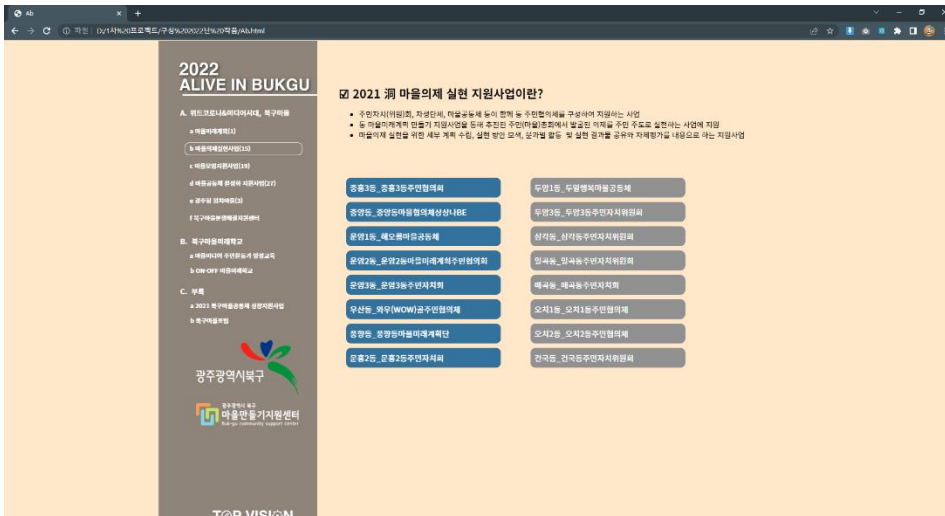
Ab
파일 | D:/1사업%20프로젝트/구성%202022년%20작품/Ab.html

2022
ALIVE IN BUKGU

A. 위드코로나&미디어시대, 북구마을
a 마을미래계획(1)
b 마을의제실현사업(15)
c 마을모임지원사업(19)
d 마을공동체 운영자 지원사업(27)
e 공무원 협력마을(3)
f 북구마을공동체지원센터

B. 북구마을미래학교
a 마을미디어 주민활동가 양성교육
b ON-OFF 마을미래학교

C. 부록
a 2021 북구마을공동체 공모지원사업
b 북구마을포럼

광주광역시북구

광주광역시 북구
마을만들기지원센터
Buk-gu community support center

TOP VISION

☑ 2021 洞 마을의제 실현 지원사업이란?

• 주민자치(위원)회, 자생단체, 마을공동체 등이 함께 동 주민협의체를 구성하여 지원하는 사업
• 동 마을미래계획 만들기 지원사업을 통해 추진된 주민(마을)총회에서 발굴된 의제를 주민 주도로 실현하는 사업에 지원
• 마을의제 실현을 위한 세부 계획 수립, 실현 방안 모색, 분과별 활동 및 실현 결과를 공유와 자체평가를 내용으로 하는 지원사업

중흥3동_중흥3동주민협의회
중앙동_중앙동마을의제상상나BE
운암1동_해오름마을공동체
운암2동_운암2동마을미래계획주민협의회
운암3동_운암3동주민자치회
우산동_와우(WOW)공주민협의체
풍향동_풍향동마을미래계획단
문흥2동_문흥2동주민자치회
두암1동_두암행복마을공동체
두암3동_두암3동주민자치위원회
삼각동_삼각동주민자치위원회
일곡동_일곡동주민자치위원회
매곡동_매곡동주민자치회
오치1동_오치1동주민자치회
오치2동_오치2동주민협의체
건국동_건국동주민자치위원회